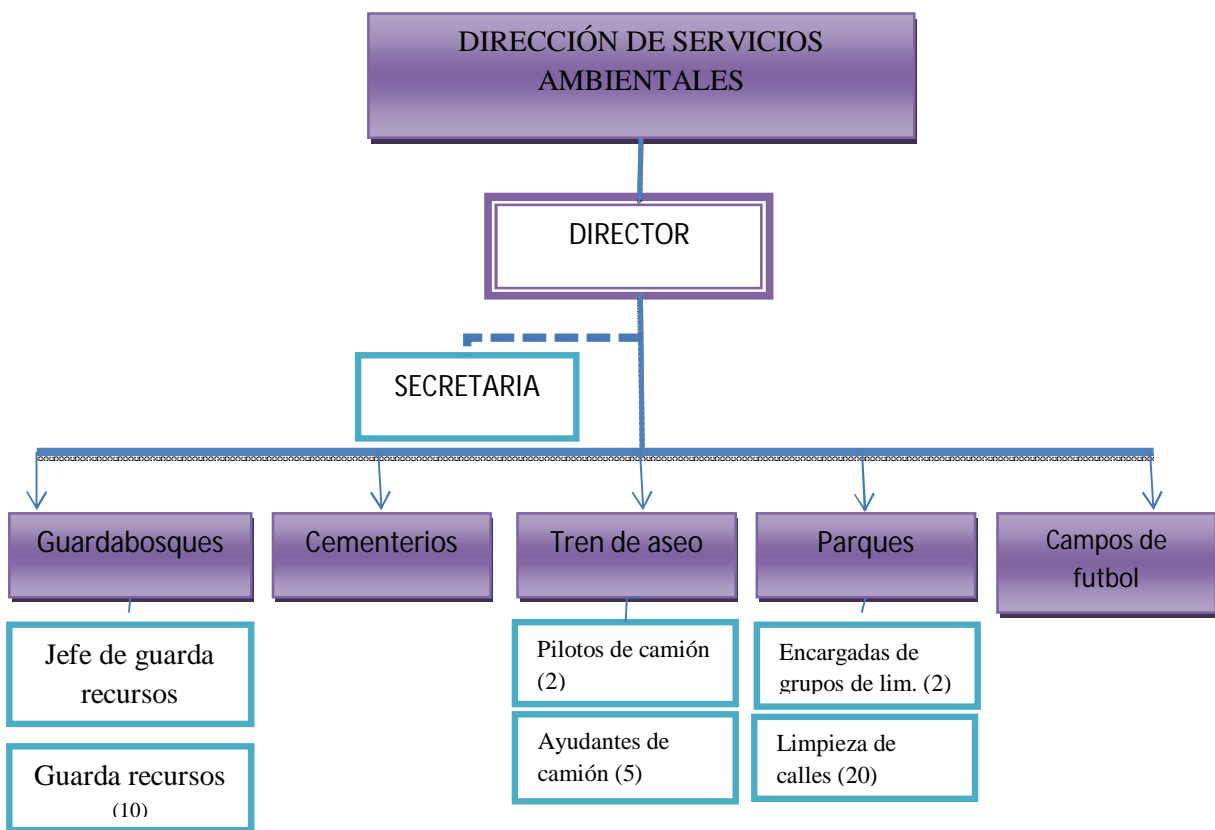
DIRECCIÓN DE SERVICIOS AMBIENTALES

DIRECTOR

SECRETARIA

Guardabosques

Cementerios

Tren de aseo

Parques

Campos de futbol

Jefe de guarda recursos

Guarda recursos (10)

Pilotos de camión (2)

Ayudantes de camión (5)

Encargadas de grupos de lim. (2)

Limpieza de calles (20)